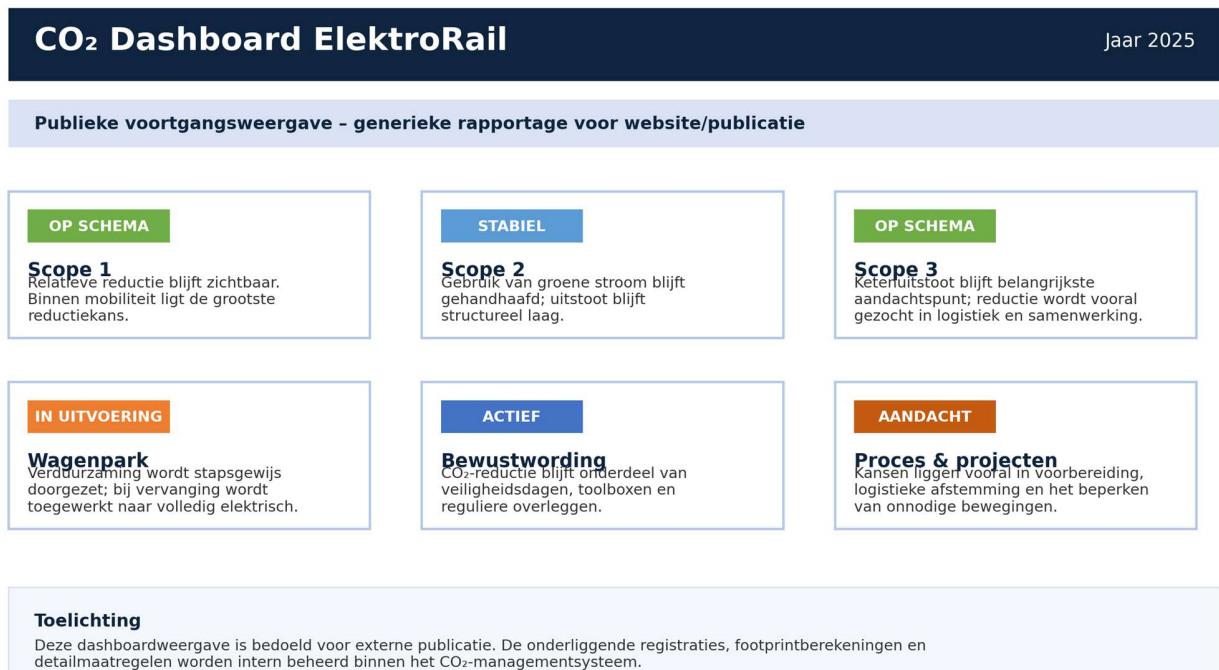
$CO_2$ Dashboard ElektroRail

Jaar 2025

Publieke voortgangsweergave – generieke rapportage voor website/publicatie

OP SCHEMA

Scope 1

Relatieve reductie blijft zichtbaar. Binnen mobiliteit ligt de grootste reductiekans.

STABIEL

Scope 2

Gebruik van groene stroom blijft gehandhaafd; uitstoot blijft structureel laag.

OP SCHEMA

Scope 3

Ketenuitstoot blijft belangrijkste aandachtspunt; reductie wordt vooral gezocht in logistiek en samenwerking.

IN UITVOERING

Wagenpark

Verduurzaming wordt stapsgewijs doorgezet; bij vervanging wordt toegewerkt naar volledig elektrisch.

ACTIEF

Bewustwording

$CO_2$-reductie blijft onderdeel van veiligheidsdagen, toolboxen en reguliere overleggen.

AANDACHT

Proces & projecten

Kansen liggen vooral in voorbereiding, logistieke afstemming en het beperken van onnodige bewegingen.

Toelichting

Deze dashboardweergave is bedoeld voor externe publicatie. De onderliggende registraties, footprintberekeningen en detailmaatregelen worden intern beheerd binnen het $CO_2$-managementsysteem.